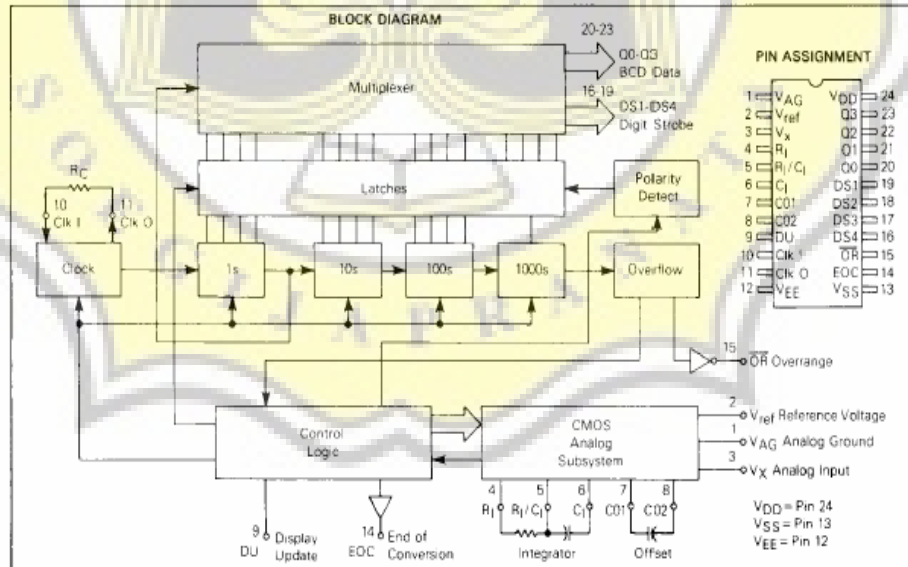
BLOCK DIAGRAM

20-23
Q0-Q3
BCD Data

16-19
DS1-DS4
Digit Strobe

Multiplexer

Latches

Polarity Detect

$R_C$
10 Clk I
11 Clk O

Clock

1s

10s

100s

1000s

Overflow

15 $\overline{OR}$ Overrange

Control Logic

CMOS Analog Subsystem

2 $V_{ref}$ Reference Voltage
1 $V_{AG}$ Analog Ground
3 $V_X$ Analog Input

4 $R_I$
5 $R_I/C_I$
6 $C_I$
7 C01
8 C02

Integrator

Offset

9 DU Display Update

14 EOC End of Conversion

$V_{DD}$ = Pin 24
$V_{SS}$ = Pin 13
$V_{EE}$ = Pin 12

PIN ASSIGNMENT

| | | | |
|---|---|---|---|
| 1 | $V_{AG}$ | $V_{DD}$ | 24 |
| 2 | $V_{ref}$ | Q3 | 23 |
| 3 | $V_X$ | Q2 | 22 |
| 4 | $R_I$ | Q1 | 21 |
| 5 | $R_I/C_I$ | Q0 | 20 |
| 6 | $C_I$ | DS1 | 19 |
| 7 | C01 | DS2 | 18 |
| 8 | C02 | DS3 | 17 |
| 9 | DU | DS4 | 16 |
| 10 | Clk I | $\overline{OR}$ | 15 |
| 11 | Clk O | EOC | 14 |
| 12 | $V_{EE}$ | $V_{SS}$ | 13 |